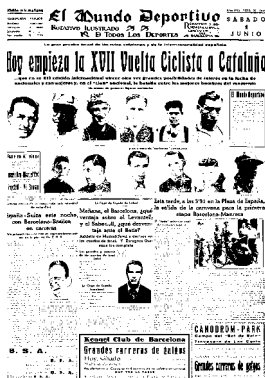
El Mundo Deportivo

SEMANARIO ILUSTRADO DE TODOS LOS DEPORTES

SABADO 4 JUNIO

Hoy empieza la XVII Vuelta Ciclista a Cataluña

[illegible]

España-Suiza esta noche, con Barcelona-Boxing en carretera

Mañana, el Barcelona, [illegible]

Esta tarde, a las 5'30, en la Plaza de España, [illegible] Barcelona-Manresa

CANODROM-PARK

Kennel Club de Barcelona

Grandes carreras de galgos

Grandes carreras de galgos

S. S. A.

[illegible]